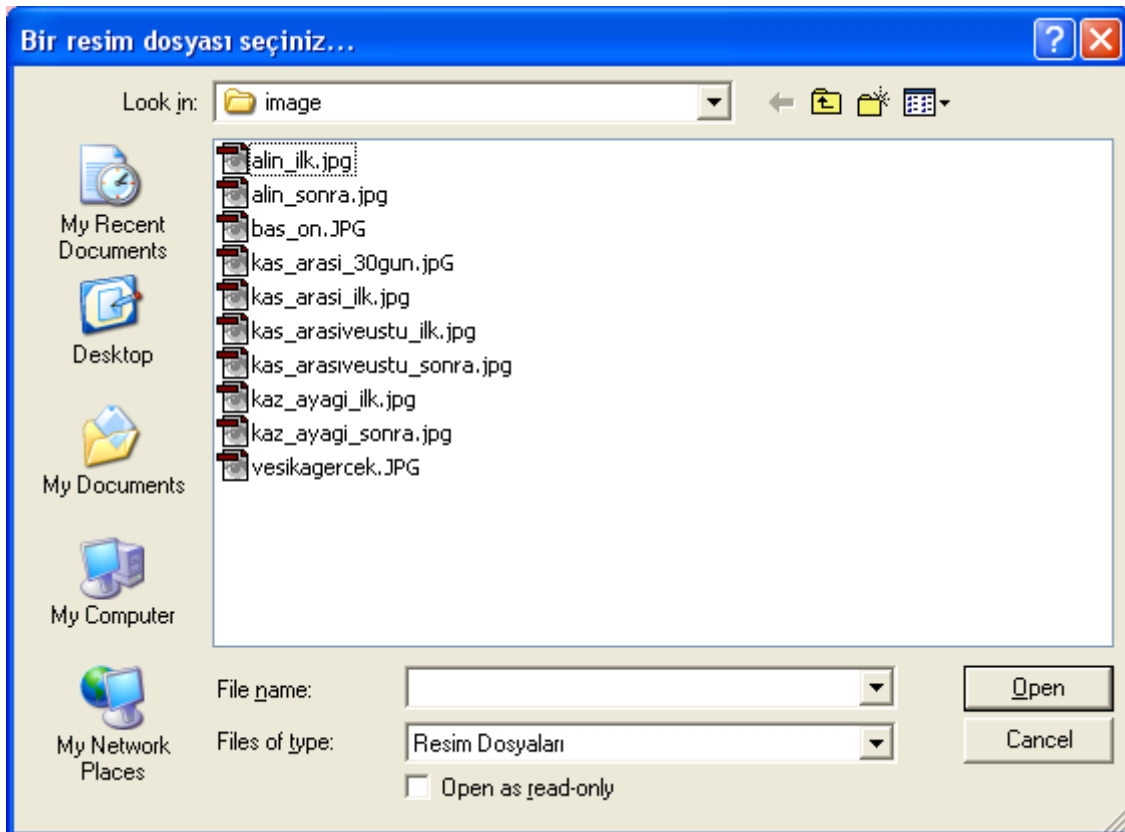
Bir resim dosyası seçiniz...

Look in: image

My Recent Documents

Desktop

My Documents

My Computer

My Network Places

alin_ilk.jpg
alin_sonra.jpg
bas_on.JPG
kas_arasi_30gun.jpG
kas_arasi_ilk.jpg
kas_arasiveustu_ilk.jpg
kas_arasıveustu_sonra.jpg
kaz_ayagi_ilk.jpg
kaz_ayagi_sonra.jpg
vesikagercek.JPG

File name:
Files of type: Resim Dosyaları
Open as read-only

Open
Cancel